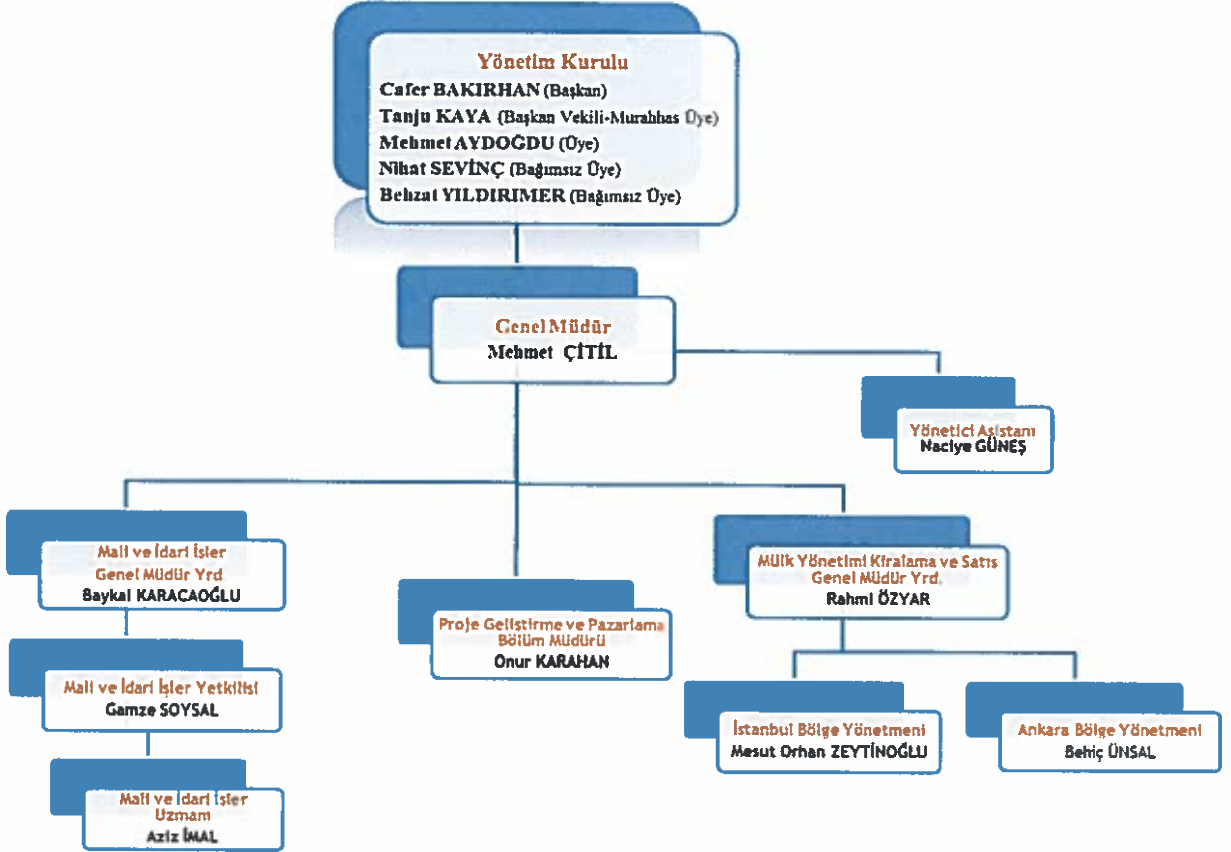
Yönetim Kurulu
Cafer BAKIRHAN (Başkan)
Tanju KAYA (Başkan Vekili-Murahhas Üye)
Mehmet AYDOĞDU (Üye)
Nihat SEVİNÇ (Bağımsız Üye)
Behzat YILDIRIMER (Bağımsız Üye)

Genel Müdür
Mehmet ÇİTİL

Yönetici Asistanı
Naciye GÜNEŞ

Mali ve İdari İşler
Genel Müdür Yrd.
Baykal KARACAOĞLU

Proje Geliştirme ve Pazarlama
Bölüm Müdürü
Onur KARAHAN

Mülk Yönetimi Kiralama ve Satış
Genel Müdür Yrd.
Rahmi ÖZYAR

Mali ve İdari İşler Yetkilisi
Gamze SOYSAL

İstanbul Bölge Yönetmeni
Mesut Orhan ZEYTİNOĞLU

Ankara Bölge Yönetmeni
Behiç ÜNSAL

Mali ve İdari İşler
Uzmanı
Aziz İMAL